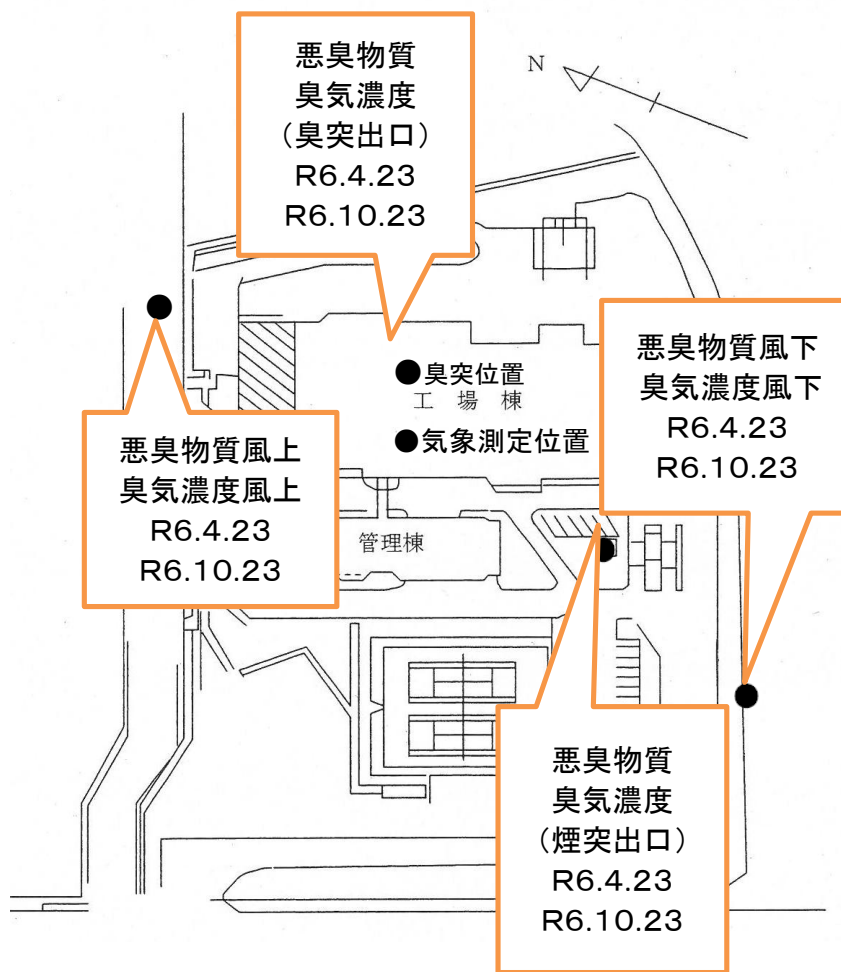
悪臭物質
臭気濃度
（臭突出口）
R6.4.23
R6.10.23

N

●臭突位置
工 場 棟
●気象測定位置

悪臭物質風下
臭気濃度風下
R6.4.23
R6.10.23

悪臭物質風上
臭気濃度風上
R6.4.23
R6.10.23

管理棟

悪臭物質
臭気濃度
（煙突出口）
R6.4.23
R6.10.23